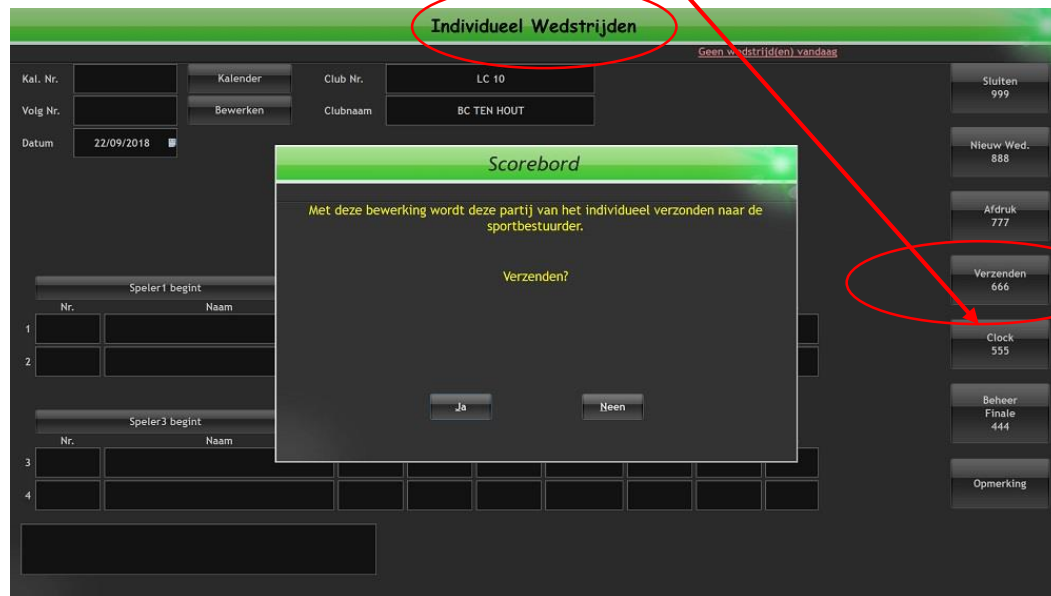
Individueel Wedstrijden

Geen wedstrijd(en) vandaag

Kal. Nr.
Kalender
Club Nr.
LC 10
Volg Nr.
Bewerken
Clubnaam
BC TEN HOUT
Datum
22/09/2018

Sluiten
999

Nieuw Wed.
888

Afdruk
777

Verzenden
666

Clock
555

Beheer
Finale
444

Opmerking

Speler1 begint
Nr.
Naam
1
2

Speler3 begint
Nr.
Naam
3
4

Scorebord

Met deze bewerking wordt deze partij van het individueel verzonden naar de sportbestuurder.

Verzenden?

Ja
Neen